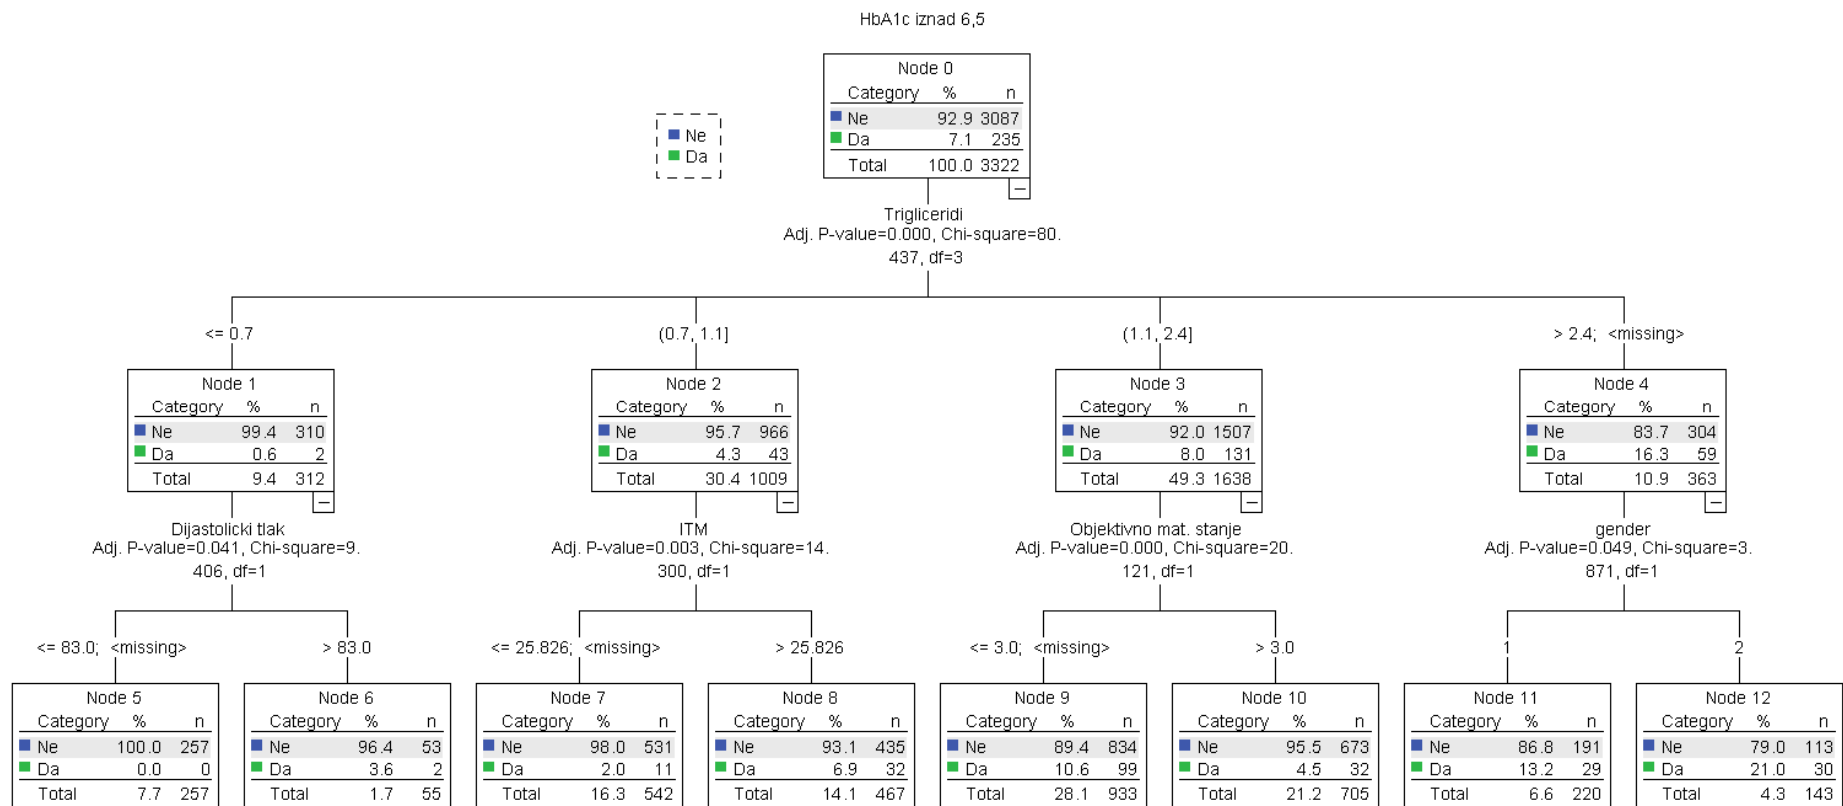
HbA1c iznad 6,5

Ne
Da

Node 0

| Category | % | n |
|---|---|---|
| Ne | 92.9 | 3087 |
| Da | 7.1 | 235 |
| Total | 100.0 | 3322 |

Trigliceridi
Adj. P-value=0.000, Chi-square=80.437, df=3

<= 0.7

(0.7, 1.1]

(1.1, 2.4]

> 2.4; <missing>

Node 1

| Category | % | n |
|---|---|---|
| Ne | 99.4 | 310 |
| Da | 0.6 | 2 |
| Total | 9.4 | 312 |

Dijastolicki tlak
Adj. P-value=0.041, Chi-square=9.406, df=1

Node 2

| Category | % | n |
|---|---|---|
| Ne | 95.7 | 966 |
| Da | 4.3 | 43 |
| Total | 30.4 | 1009 |

ITM
Adj. P-value=0.003, Chi-square=14.300, df=1

Node 3

| Category | % | n |
|---|---|---|
| Ne | 92.0 | 1507 |
| Da | 8.0 | 131 |
| Total | 49.3 | 1638 |

Objektivno mat. stanje
Adj. P-value=0.000, Chi-square=20.121, df=1

Node 4

| Category | % | n |
|---|---|---|
| Ne | 83.7 | 304 |
| Da | 16.3 | 59 |
| Total | 10.9 | 363 |

gender
Adj. P-value=0.049, Chi-square=3.871, df=1

<= 83.0; <missing>

> 83.0

<= 25.826; <missing>

> 25.826

<= 3.0; <missing>

> 3.0

1

2

Node 5

| Category | % | n |
|---|---|---|
| Ne | 100.0 | 257 |
| Da | 0.0 | 0 |
| Total | 7.7 | 257 |

Node 6

| Category | % | n |
|---|---|---|
| Ne | 96.4 | 53 |
| Da | 3.6 | 2 |
| Total | 1.7 | 55 |

Node 7

| Category | % | n |
|---|---|---|
| Ne | 98.0 | 531 |
| Da | 2.0 | 11 |
| Total | 16.3 | 542 |

Node 8

| Category | % | n |
|---|---|---|
| Ne | 93.1 | 435 |
| Da | 6.9 | 32 |
| Total | 14.1 | 467 |

Node 9

| Category | % | n |
|---|---|---|
| Ne | 89.4 | 834 |
| Da | 10.6 | 99 |
| Total | 28.1 | 933 |

Node 10

| Category | % | n |
|---|---|---|
| Ne | 95.5 | 673 |
| Da | 4.5 | 32 |
| Total | 21.2 | 705 |

Node 11

| Category | % | n |
|---|---|---|
| Ne | 86.8 | 191 |
| Da | 13.2 | 29 |
| Total | 6.6 | 220 |

Node 12

| Category | % | n |
|---|---|---|
| Ne | 79.0 | 113 |
| Da | 21.0 | 30 |
| Total | 4.3 | 143 |